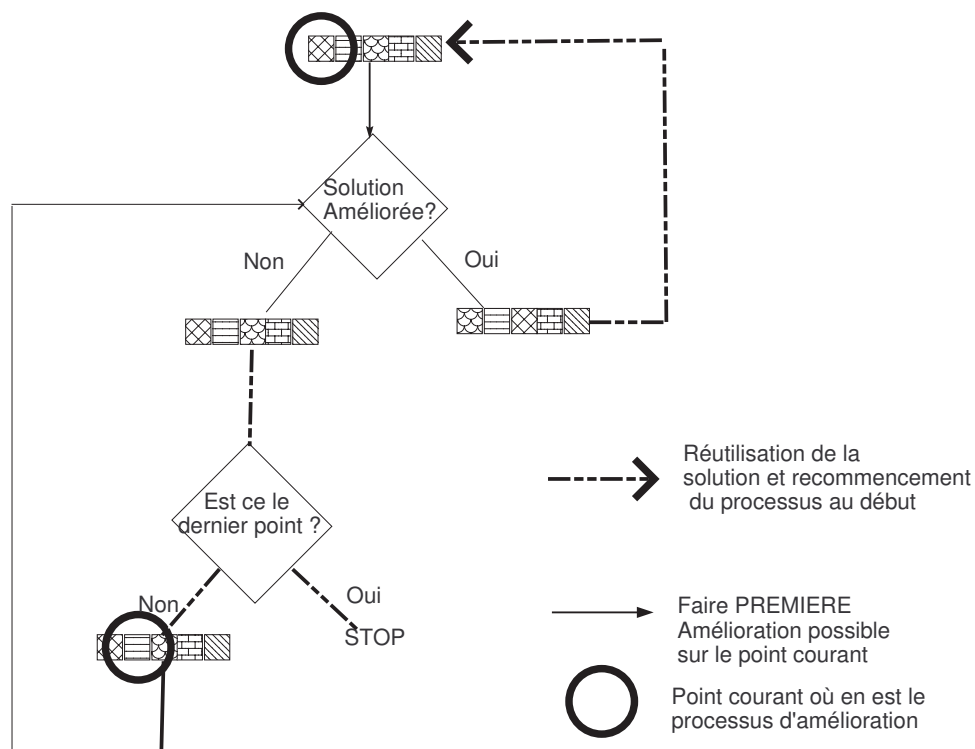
Solution Améliorée?

Non

Oui

Est ce le dernier point ?

Non

Oui

STOP

Réutilisation de la solution et recommencement du processus au début

Faire PREMIERE Amélioration possible sur le point courant

Point courant où en est le processus d'amélioration